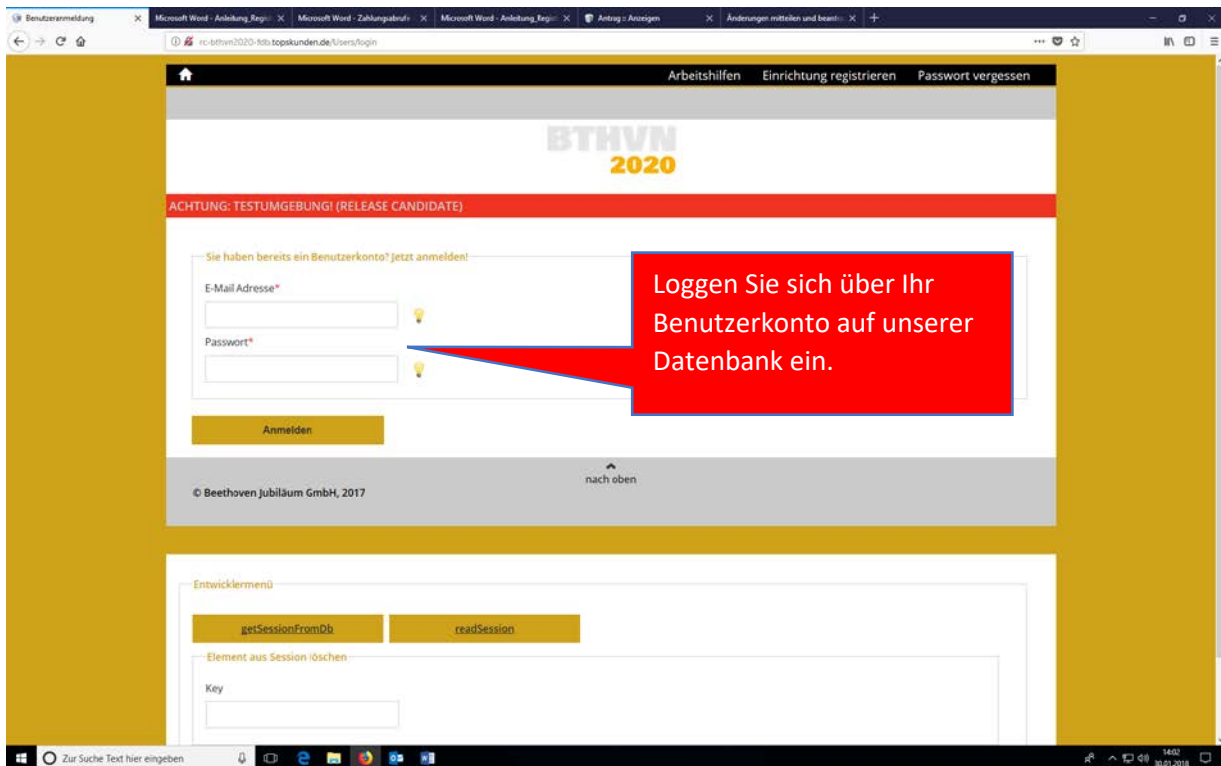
Benutzeranmeldung × Microsoft Word - Anleitung_Regist × Microsoft Word - Zahlungsabrufe × Microsoft Word - Anleitung_Regist × Antrag :: Anzeigen × Änderungen mitteilen und beantr × +

rc-bthvn2020-fdb.topskunden.de/Users/login

Arbeitshilfen Einrichtung registrieren Passwort vergessen

BTHVN 2020

ACHTUNG: TESTUMGEBUNG! (RELEASE CANDIDATE)

Sie haben bereits ein Benutzerkonto? Jetzt anmelden!

E-Mail Adresse*

Passwort*

Loggen Sie sich über Ihr Benutzerkonto auf unserer Datenbank ein.

Anmelden

nach oben

© Beethoven Jubiläum GmbH, 2017

Entwicklermenü

getSessionFromDb

readSession

Element aus Session löschen

Key

Zur Suche Text hier eingeben

14:02 30.01.2018